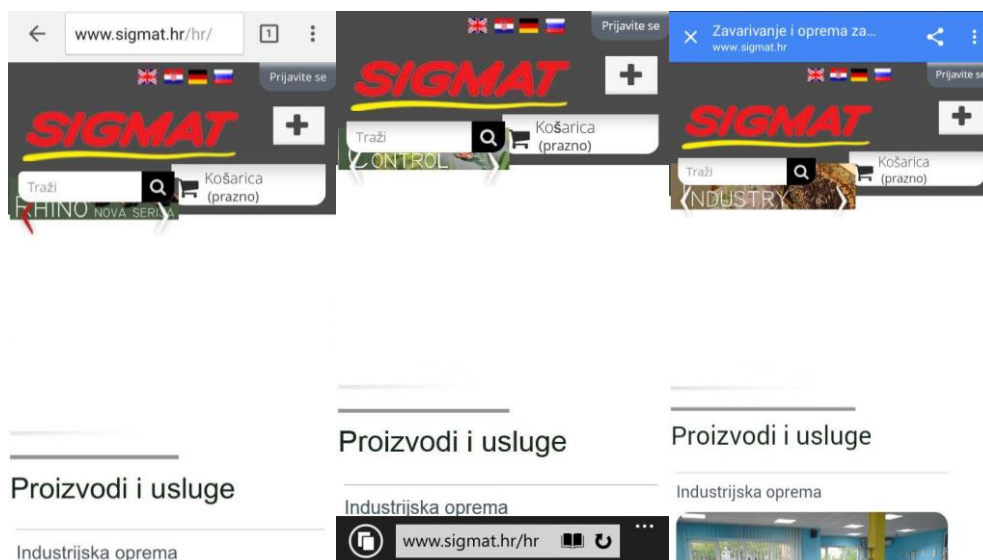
www.sigmat.hr/hr/

1

Prijavite se

SIGMAT

+

Traži

Košarica (prazno)

RHINO NOVA SERIJA

Proizvodi i usluge

Industrijska oprema

Prijavite se

SIGMAT

+

Traži

Košarica (prazno)

CONTROL

Proizvodi i usluge

Industrijska oprema

www.sigmat.hr/hr

Zavarivanje i oprema za...
www.sigmat.hr

Prijavite se

SIGMAT

+

Traži

Košarica (prazno)

INDUSTRY

Proizvodi i usluge

Industrijska oprema